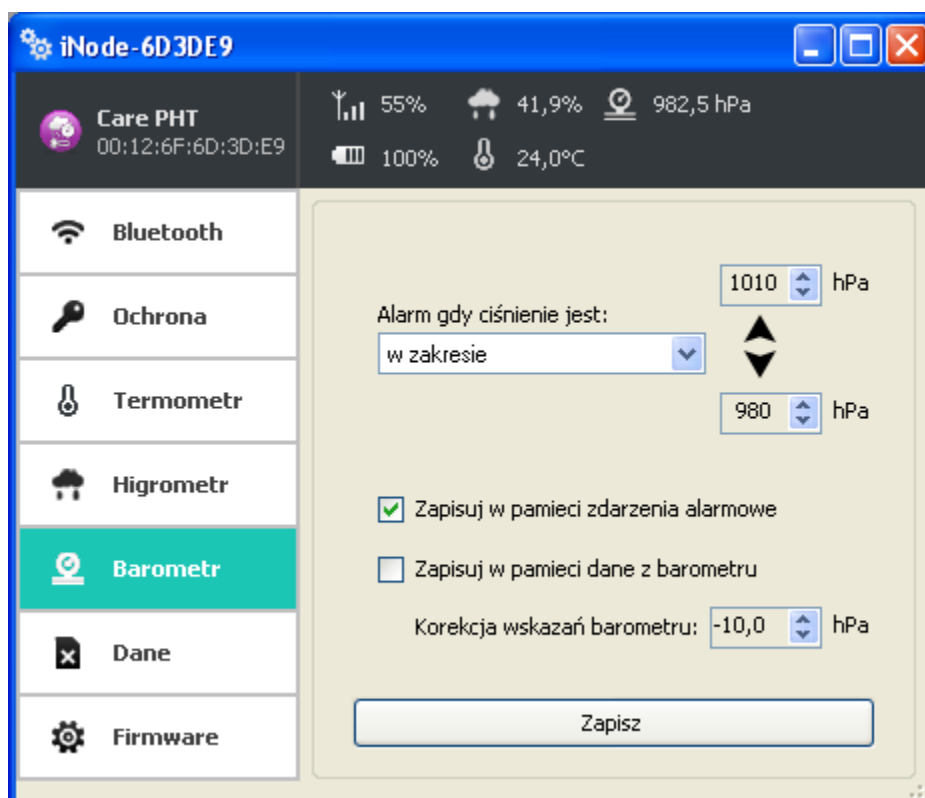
iNode-6D3DE9

Care PHT
00:12:6F:6D:3D:E9

55%
41,9%
982,5 hPa
100%
24,0°C

Bluetooth
Ochrona
Termometr
Higrometr
Barometr
Dane
Firmware

1010 hPa
Alarm gdy ciśnienie jest:
w zakresie
980 hPa

Zapisuj w pamieci zdarzenia alarmowe
Zapisuj w pamieci dane z barometru
Korekcja wskazań barometru: -10,0 hPa

Zapisz